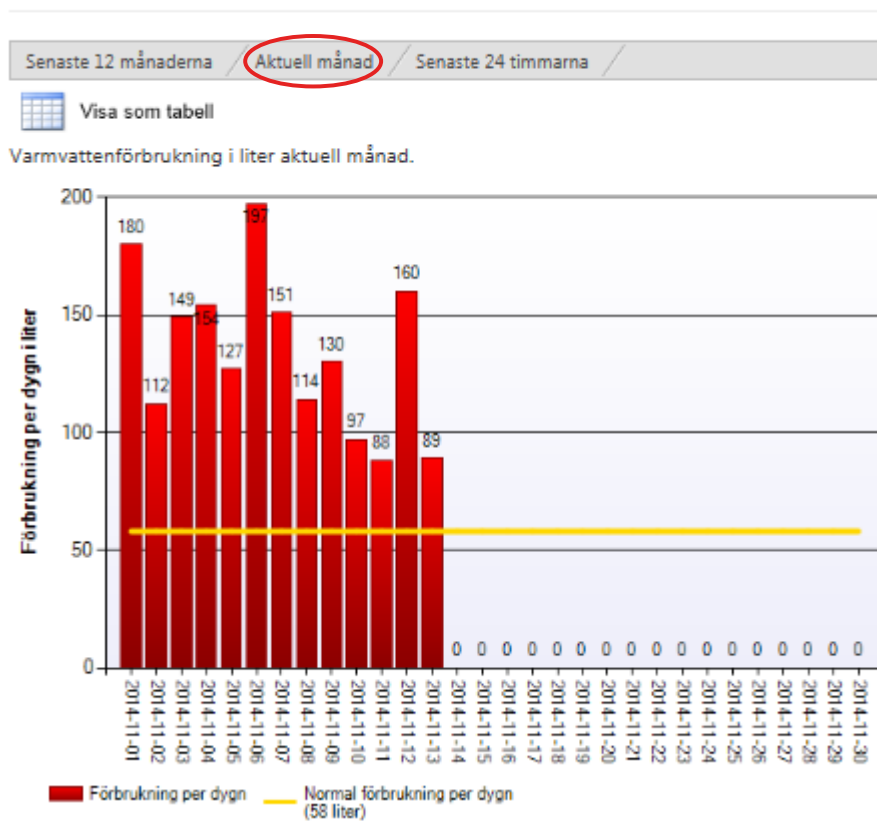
Senaste 12 månaderna | Aktuell månad | Senaste 24 timmarna

Visa som tabell

Varmvattenförbrukning i liter aktuell månad.

Förbrukning per dygn i liter

200
150
100
50
0

180
112
149
154
127
197
151
114
130
97
88
160
89
0 0 0 0 0 0 0 0 0 0 0 0 0 0 0 0 0

2014-11-01
2014-11-02
2014-11-03
2014-11-04
2014-11-05
2014-11-06
2014-11-07
2014-11-08
2014-11-09
2014-11-10
2014-11-11
2014-11-12
2014-11-13
2014-11-14
2014-11-15
2014-11-16
2014-11-17
2014-11-18
2014-11-19
2014-11-20
2014-11-21
2014-11-22
2014-11-23
2014-11-24
2014-11-25
2014-11-26
2014-11-27
2014-11-28
2014-11-29
2014-11-30

Förbrukning per dygn
Normal förbrukning per dygn (58 liter)